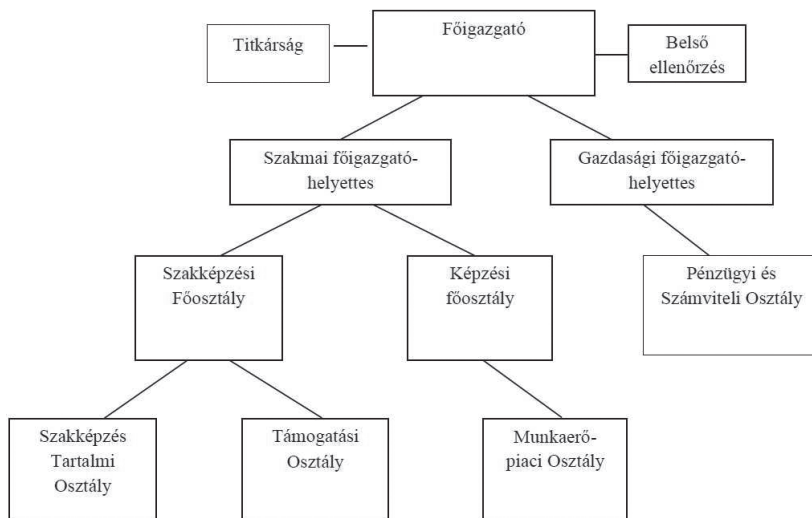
Titkárság

Főigazgató

Belső ellenőrzés

Szakmai főigazgató-helyettes

Gazdasági főigazgató-helyettes

Szakképzési Főosztály

Képzési főosztály

Pénzügyi és Számviteli Osztály

Szakképzés Tartalmi Osztály

Támogatási Osztály

Munkaerő-piaci Osztály